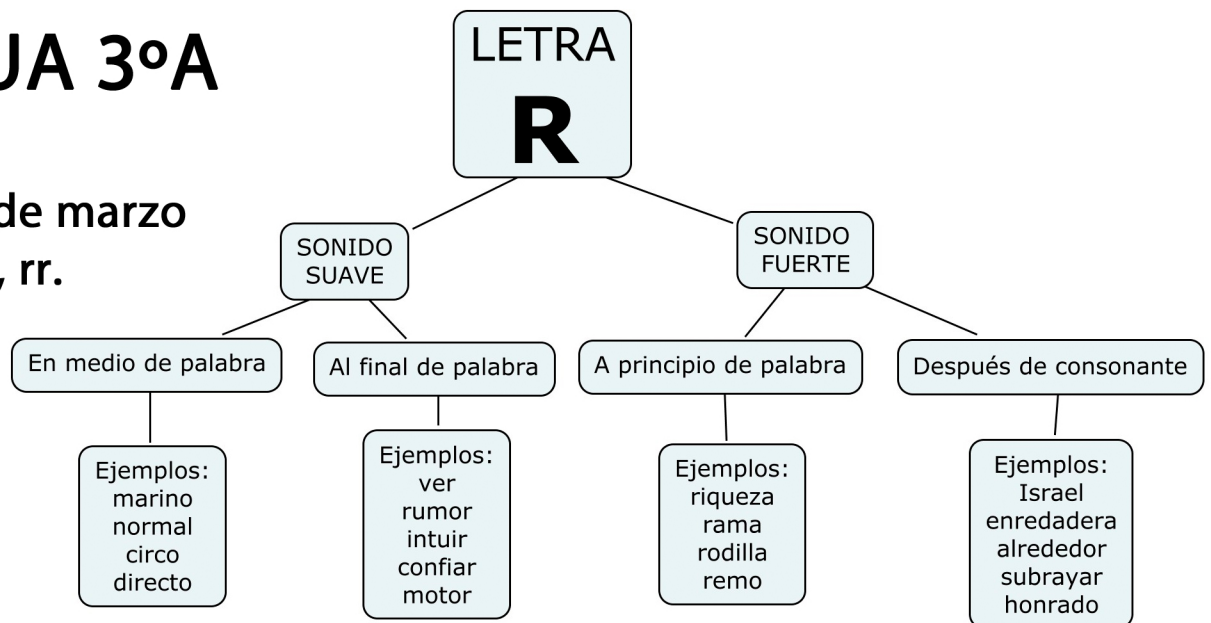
UA 3ºA

de marzo
, rr.

LETRA
R

SONIDO SUAVE

SONIDO FUERTE

En medio de palabra

Ejemplos: marino normal circo directo

Al final de palabra

Ejemplos: ver rumor intuir confiar motor

A principio de palabra

Ejemplos: riqueza rama rodilla remo

Después de consonante

Ejemplos: Israel enredadera alrededor subrayar honrado